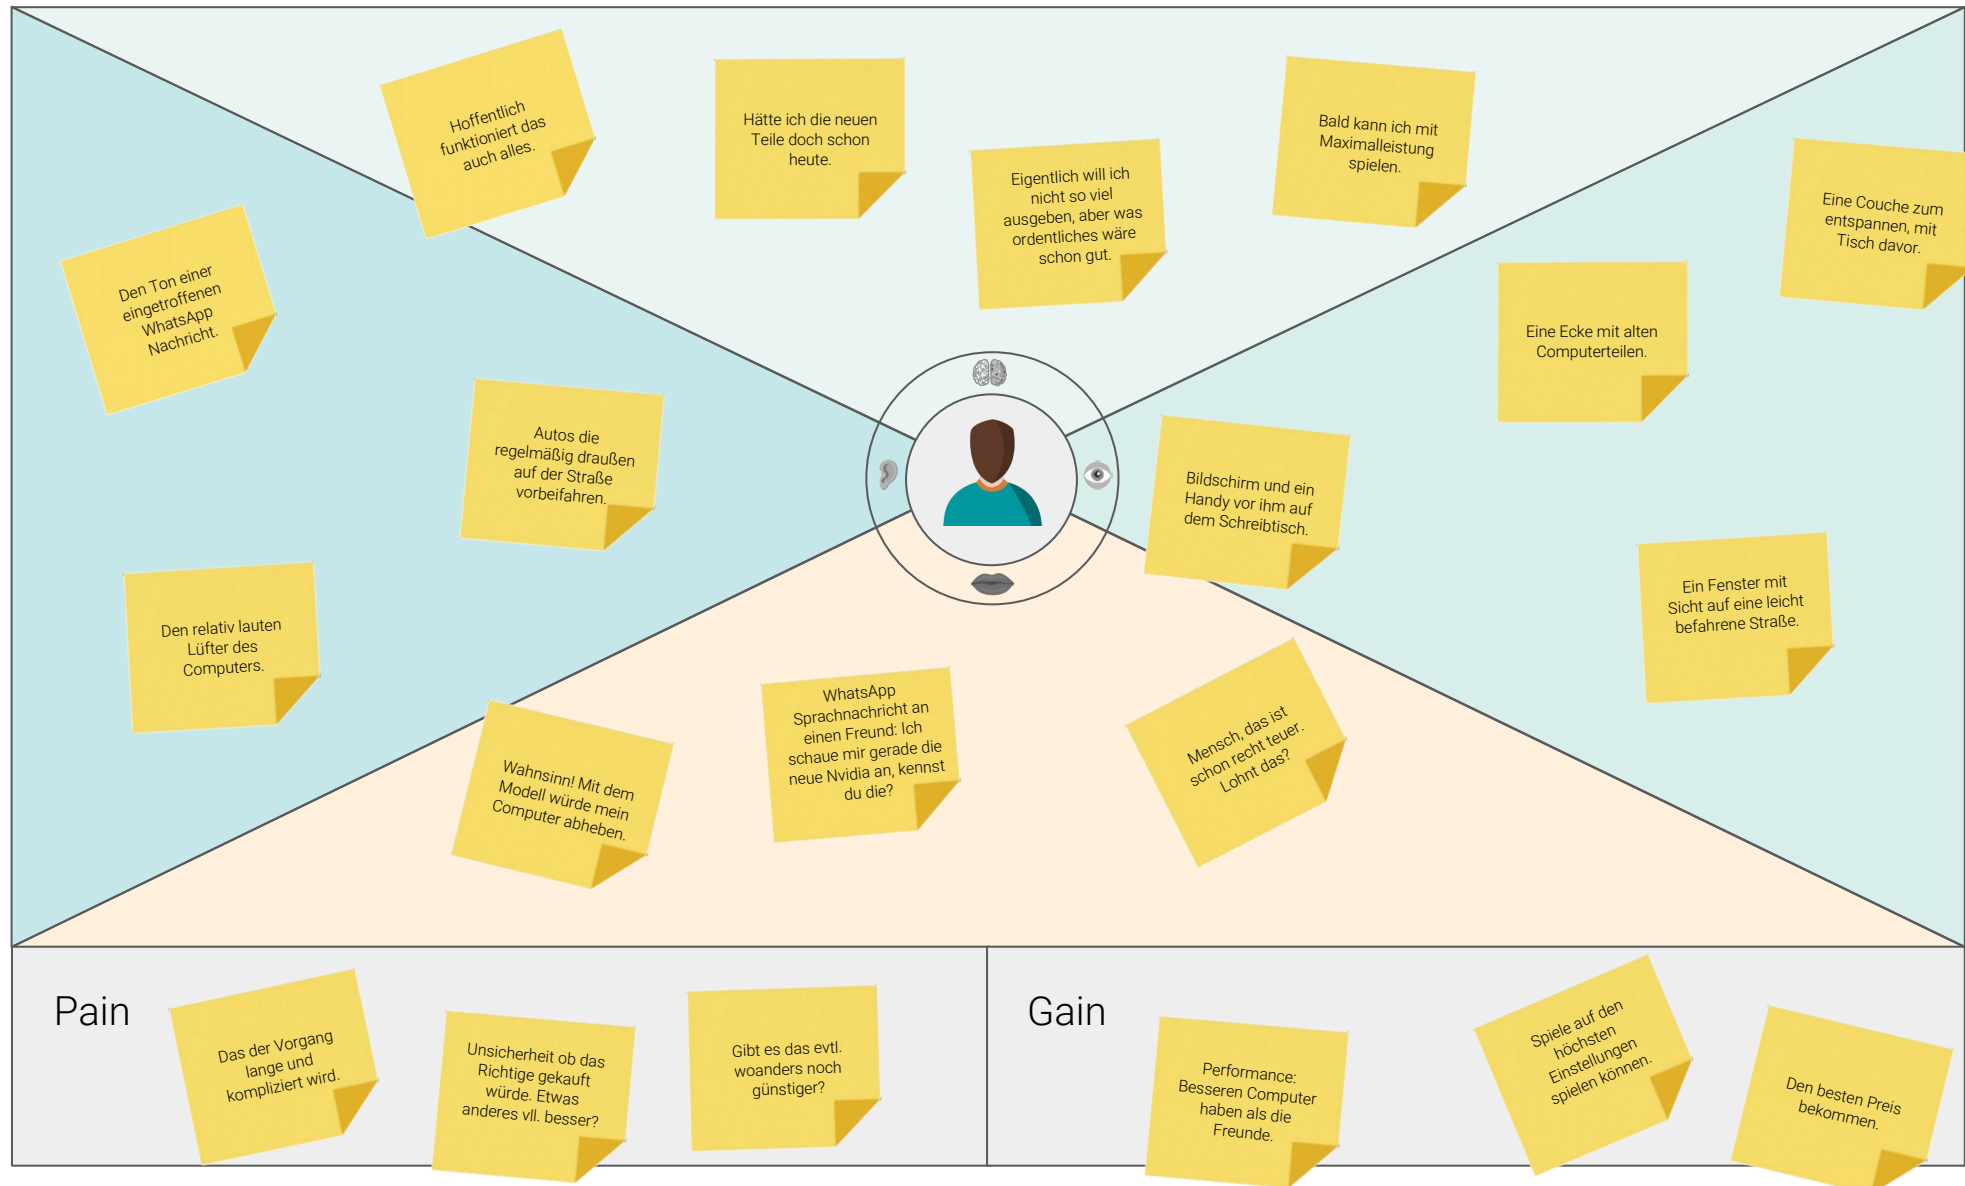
Hoffentlich funktioniert das auch alles.

Hätte ich die neuen Teile doch schon heute.

Eigentlich will ich nicht so viel ausgeben, aber was ordentliches wäre schon gut.

Bald kann ich mit Maximalleistung spielen.

Eine Couche zum entspannen, mit Tisch davor.

Den Ton einer eingetroffenen WhatsApp Nachricht.

Eine Ecke mit alten Computerteilen.

Autos die regelmäßig draußen auf der Straße vorbeifahren.

Bildschirm und ein Handy vor ihm auf dem Schreibtisch.

Den relativ lauten Lüfter des Computers.

Ein Fenster mit Sicht auf eine leicht befahrene Straße.

WhatsApp Sprachnachricht an einen Freund: Ich schaue mir gerade die neue Nvidia an, kennst du die?

Mensch, das ist schon recht teuer. Lohnt das?

Wahnsinn! Mit dem Modell würde mein Computer abheben.

Pain

Das der Vorgang lange und kompliziert wird.

Unsicherheit ob das Richtige gekauft würde. Etwas anderes vll. besser?

Gibt es das evtl. woanders noch günstiger?

Gain

Performance: Besseren Computer haben als die Freunde.

Spiele auf den höchsten Einstellungen spielen können.

Den besten Preis bekommen.